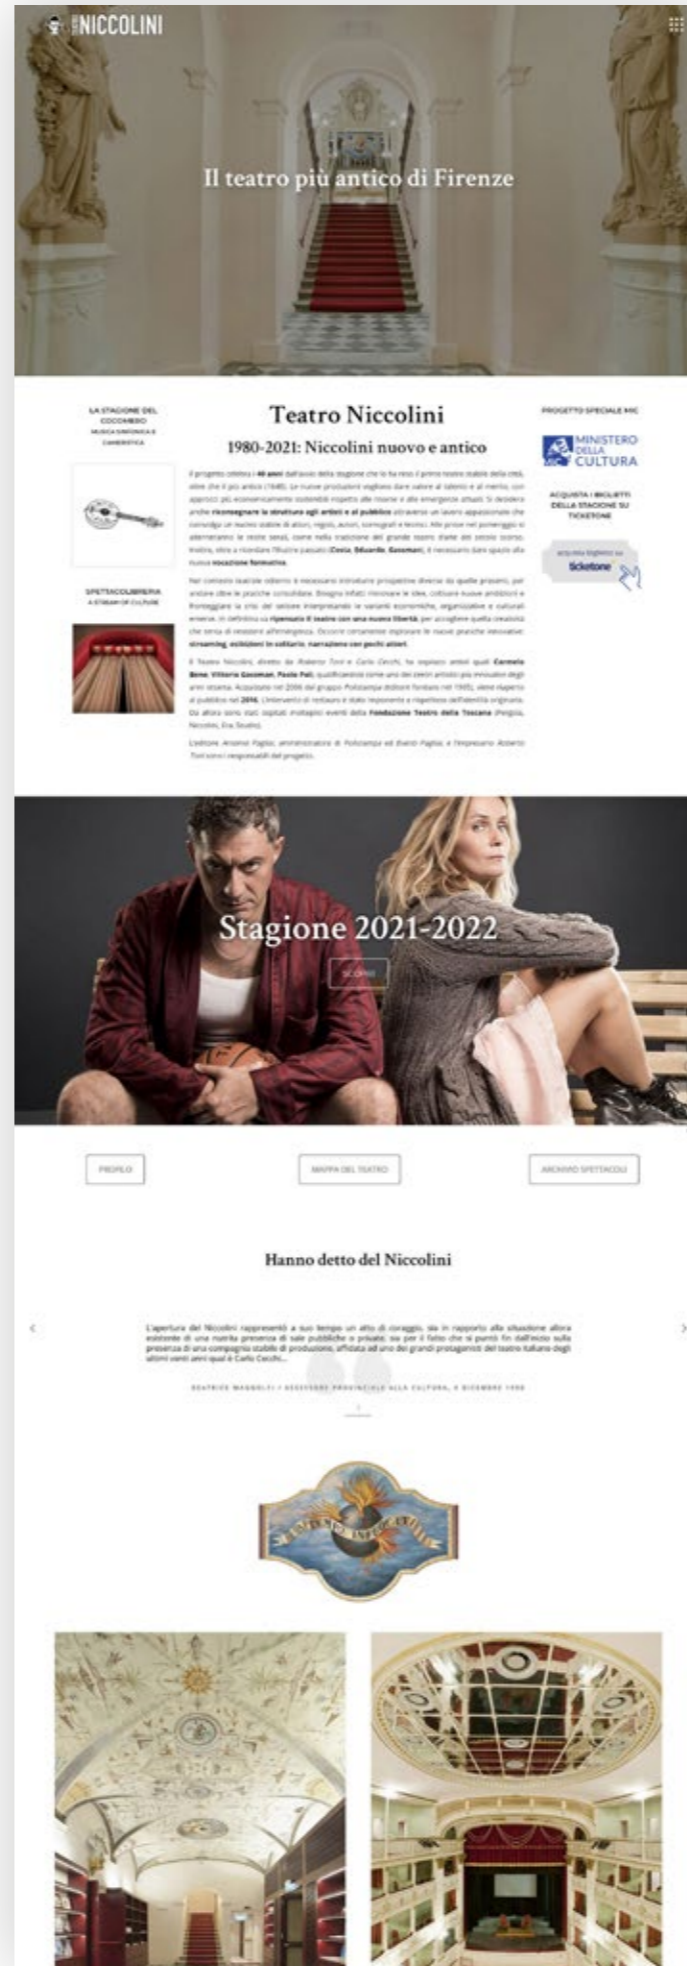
NICCOLINI

Il teatro più antico di Firenze

LA STAGIONE DEL COCOMERO
MUSICA SINFONICA E CAMERISTICA

SPETTACOLIBRERIA
A STREAM OF CULTURE

Teatro Niccolini

1980-2021: Niccolini nuovo e antico

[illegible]

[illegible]

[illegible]

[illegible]

PROGETTO SPECIALE MIC

MINISTERO DELLA CULTURA

ACQUISTA I BIGLIETTI DELLA STAGIONE SU TICKETONE

ticketone

Stagione 2021-2022

SCOPRI

PROFILO

MAPPA DEL TEATRO

ARCHIVIO SPETTACOLI

Hanno detto del Niccolini

L'apertura del Niccolini rappresentò a suo tempo un atto di coraggio, sia in rapporto alla situazione allora esistente di una nutrita presenza di sale pubbliche e private, sia per il fatto che si puntò fin dall'inizio sulla presenza di una compagnia stabile di produzione, affidata ad uno dei grandi protagonisti del teatro italiano degli ultimi venti anni qual è Carlo Cecchi...

BEATRICE MAGNOLFI / ASSESSORE PROVINCIALE ALLA CULTURA, 4 DICEMBRE 1998

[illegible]